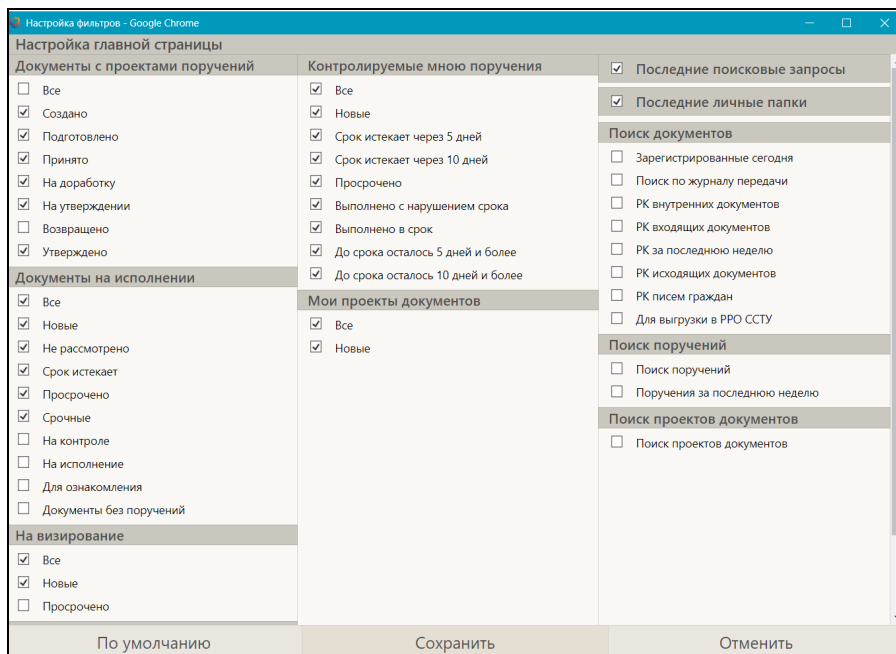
Настройка фильтров - Google Chrome

Настройка главной страницы

Документы с проектами поручений
Все
Создано
Подготовлено
Принято
На доработку
На утверждении
Возвращено
Утверждено

Документы на исполнении
Все
Новые
Не рассмотрено
Срок истекает
Просрочено
Срочные
На контроле
На исполнение
Для ознакомления
Документы без поручений

На визирование
Все
Новые
Просрочено

Контролируемые мною поручения
Все
Новые
Срок истекает через 5 дней
Срок истекает через 10 дней
Просрочено
Выполнено с нарушением срока
Выполнено в срок
До срока осталось 5 дней и более
До срока осталось 10 дней и более

Мои проекты документов
Все
Новые

Последние поисковые запросы

Последние личные папки

Поиск документов
Зарегистрированные сегодня
Поиск по журналу передачи
РК внутренних документов
РК входящих документов
РК за последнюю неделю
РК исходящих документов
РК писем граждан
Для выгрузки в РРО ССТУ

Поиск поручений
Поиск поручений
Поручения за последнюю неделю

Поиск проектов документов
Поиск проектов документов

По умолчанию
Сохранить
Отменить